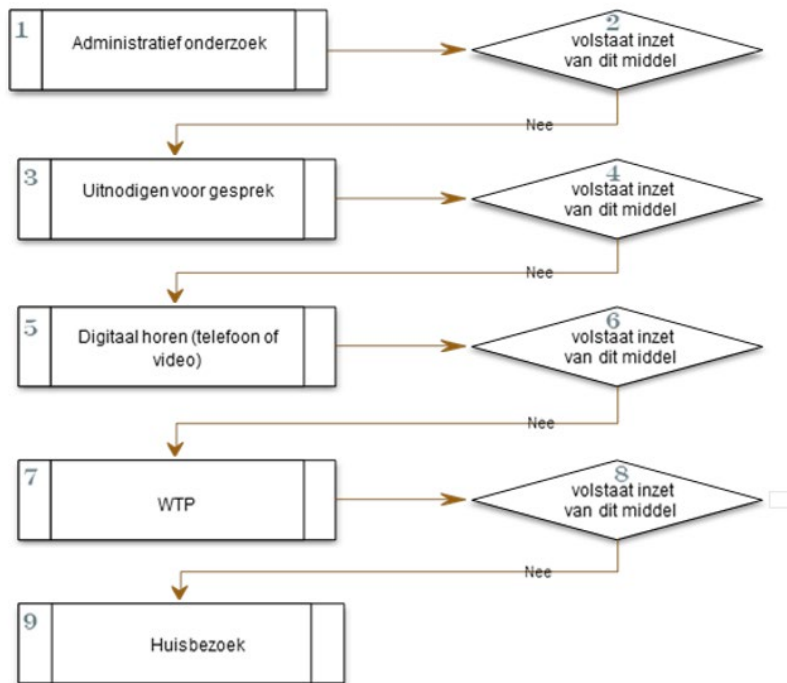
1
Administratief onderzoek

2
volstaat inzet van dit middel

Nee

3
Uitnodigen voor gesprek

4
volstaat inzet van dit middel

Nee

5
Digitaal horen (telefoon of video)

6
volstaat inzet van dit middel

Nee

7
WTP

8
volstaat inzet van dit middel

Nee

9
Huisbezoek